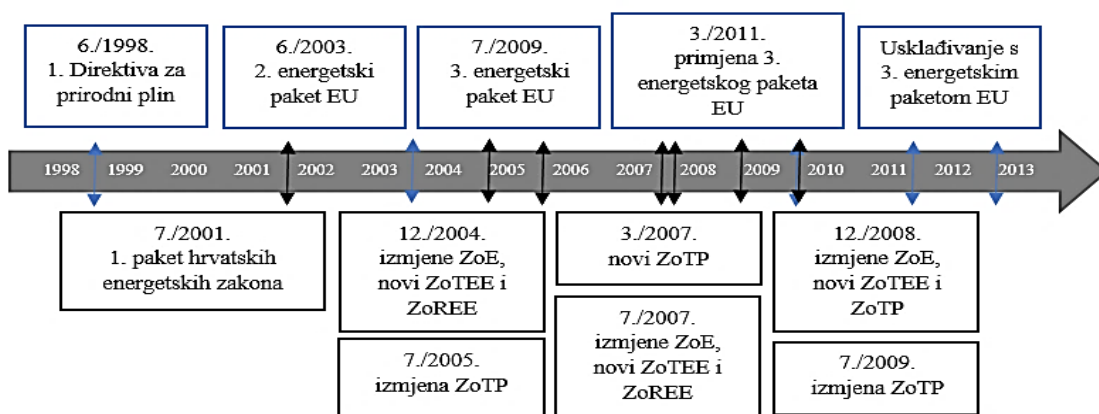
6./1998.
1. Direktiva za prirodni plin

6./2003.
2. energetski paket EU

7./2009.
3. energetski paket EU

3./2011.
primjena 3. energetskog paketa EU

Usklađivanje s 3. energetskim paketom EU

1998 1999 2000 2001 2002 2003 2004 2005 2006 2007 2008 2009 2010 2011 2012 2013

7./2001.
1. paket hrvatskih energetskih zakona

12./2004.
izmjene ZoE, novi ZoTEE i ZoREE

7./2005.
izmjena ZoTP

3./2007.
novi ZoTP

7./2007.
izmjene ZoE, novi ZoTEE i ZoREE

12./2008.
izmjene ZoE, novi ZoTEE i ZoTP

7./2009.
izmjena ZoTP